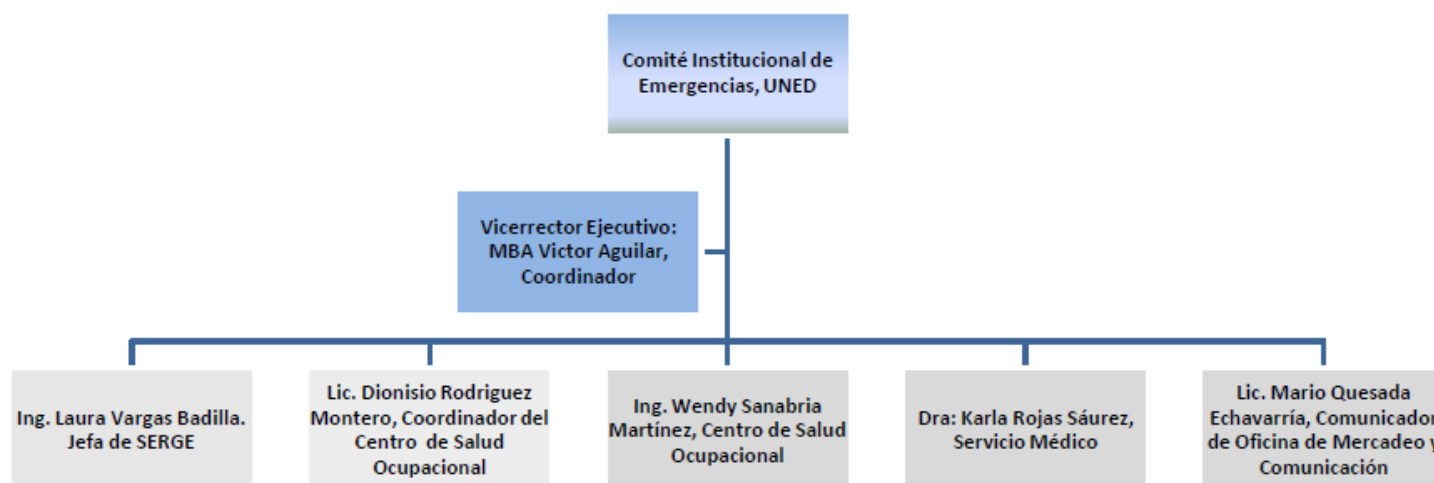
Comité Institucional de Emergencias, UNED

Vicerrector Ejecutivo: MBA Victor Aguilar, Coordinador

Ing. Laura Vargas Badilla. Jefa de SERGE

Lic. Dionisio Rodriguez Montero, Coordinador del Centro de Salud Ocupacional

Ing. Wendy Sanabria Martínez, Centro de Salud Ocupacional

Dra: Karla Rojas Sáurez, Servicio Médico

Lic. Mario Quesada Echavarría, Comunicador de Oficina de Mercadeo y Comunicación